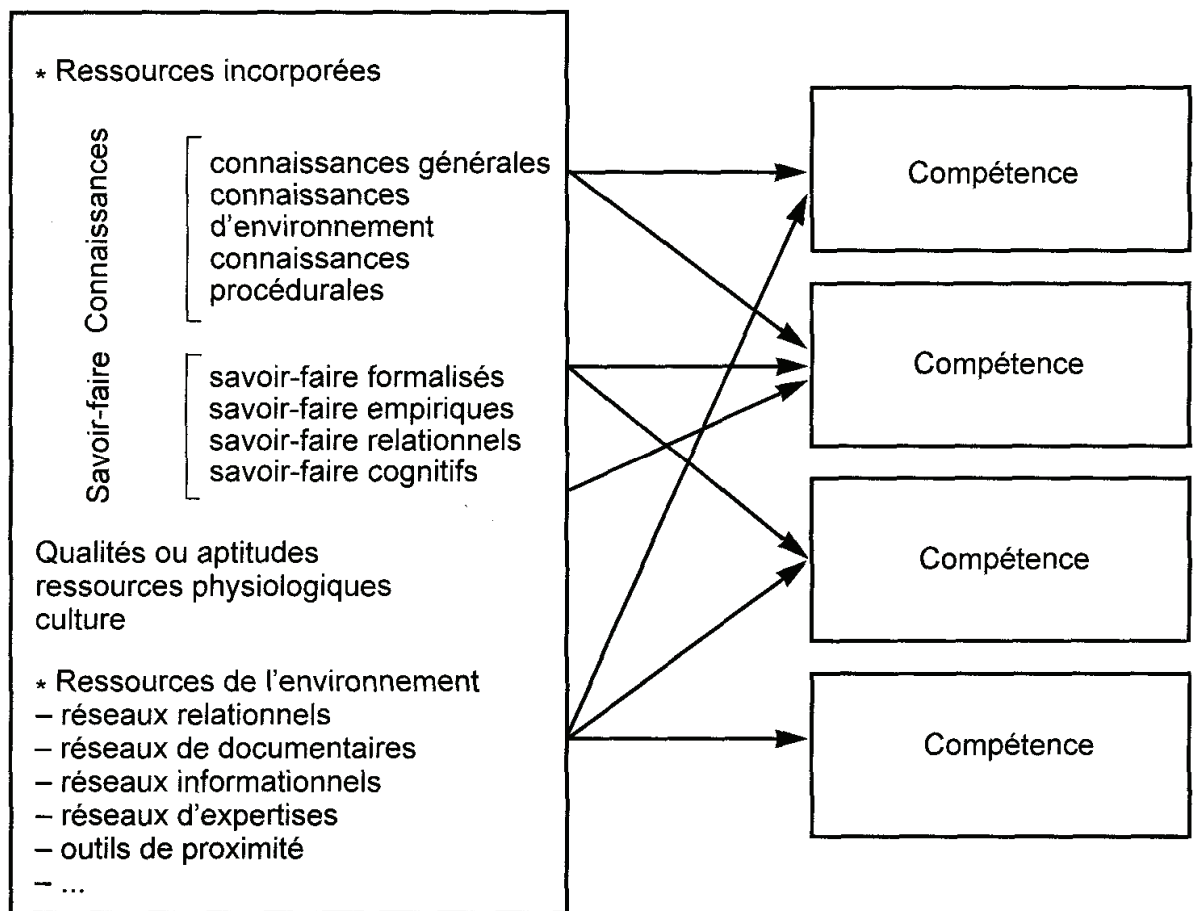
* Ressources incorporées

Connaissances

connaissances générales
connaissances d'environnement
connaissances procédurales

Savoir-faire

savoir-faire formalisés
savoir-faire empiriques
savoir-faire relationnels
savoir-faire cognitifs

Qualités ou aptitudes
ressources physiologiques
culture

* Ressources de l'environnement
– réseaux relationnels
– réseaux de documentaires
– réseaux informationnels
– réseaux d'expertises
– outils de proximité
– ...

Compétence

Compétence

Compétence

Compétence